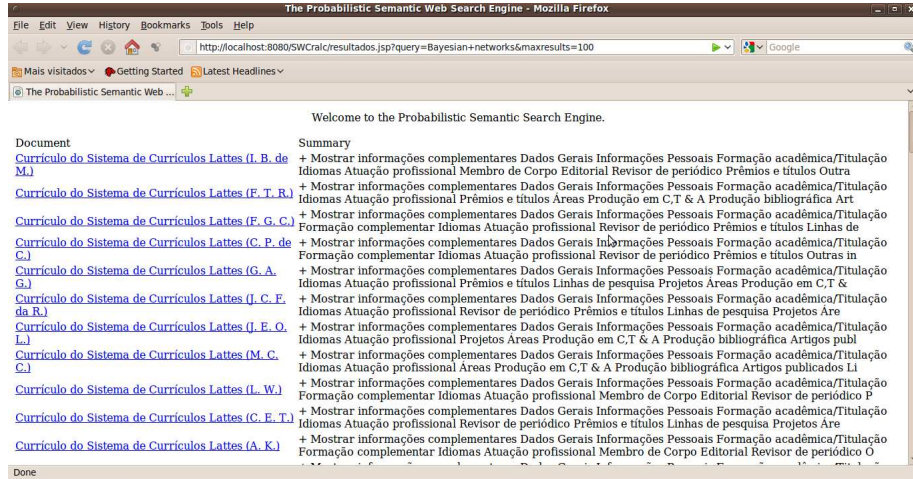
The Probabilistic Semantic Web Search Engine - Mozilla Firefox

File Edit View History Bookmarks Tools Help

http://localhost:8080/SWCralc/resultados.jsp?query=Bayesian+networks&maxresults=100

Google

Mais visitados Getting Started Latest Headlines

The Probabilistic Semantic Web ...

Welcome to the Probabilistic Semantic Search Engine.

| Document | Summary |
|---|---|
| Currículo do Sistema de Currículos Lattes (I. B. de M.) | + Mostrar informações complementares Dados Gerais Informações Pessoais Formação acadêmica/Titulação Idiomas Atuação profissional Membro de Corpo Editorial Revisor de periódico Prêmios e títulos Outra |
| Currículo do Sistema de Currículos Lattes (F. T. R.) | + Mostrar informações complementares Dados Gerais Informações Pessoais Formação acadêmica/Titulação Idiomas Atuação profissional Prêmios e títulos Áreas Produção em C,T & A Produção bibliográfica Art |
| Currículo do Sistema de Currículos Lattes (F. G. C.) | + Mostrar informações complementares Dados Gerais Informações Pessoais Formação acadêmica/Titulação Formação complementar Idiomas Atuação profissional Revisor de periódico Prêmios e títulos Linhas de |
| Currículo do Sistema de Currículos Lattes (C. P. de C.) | + Mostrar informações complementares Dados Gerais Informações Pessoais Formação acadêmica/Titulação Formação complementar Idiomas Atuação profissional Revisor de periódico Prêmios e títulos Outras in |
| Currículo do Sistema de Currículos Lattes (G. A. G.) | + Mostrar informações complementares Dados Gerais Informações Pessoais Formação acadêmica/Titulação Idiomas Atuação profissional Prêmios e títulos Linhas de pesquisa Projetos Áreas Produção em C,T & |
| Currículo do Sistema de Currículos Lattes (J. C. F. da R.) | + Mostrar informações complementares Dados Gerais Informações Pessoais Formação acadêmica/Titulação Idiomas Atuação profissional Revisor de periódico Prêmios e títulos Linhas de pesquisa Projetos Áre |
| Currículo do Sistema de Currículos Lattes (J. E. O. L.) | + Mostrar informações complementares Dados Gerais Informações Pessoais Formação acadêmica/Titulação Idiomas Atuação profissional Projetos Áreas Produção em C,T & A Produção bibliográfica Artigos publ |
| Currículo do Sistema de Currículos Lattes (M. C. C.) | + Mostrar informações complementares Dados Gerais Informações Pessoais Formação acadêmica/Titulação Idiomas Atuação profissional Áreas Produção em C,T & A Produção bibliográfica Artigos publicados Li |
| Currículo do Sistema de Currículos Lattes (L. W.) | + Mostrar informações complementares Dados Gerais Informações Pessoais Formação acadêmica/Titulação Formação complementar Idiomas Atuação profissional Membro de Corpo Editorial Revisor de periódico P |
| Currículo do Sistema de Currículos Lattes (C. E. T.) | + Mostrar informações complementares Dados Gerais Informações Pessoais Formação acadêmica/Titulação Idiomas Atuação profissional Revisor de periódico Prêmios e títulos Linhas de pesquisa Projetos Áre |
| Currículo do Sistema de Currículos Lattes (A. K.) | + Mostrar informações complementares Dados Gerais Informações Pessoais Formação acadêmica/Titulação Formação complementar Idiomas Atuação profissional Membro de Corpo Editorial Revisor de periódico Ó |

Done